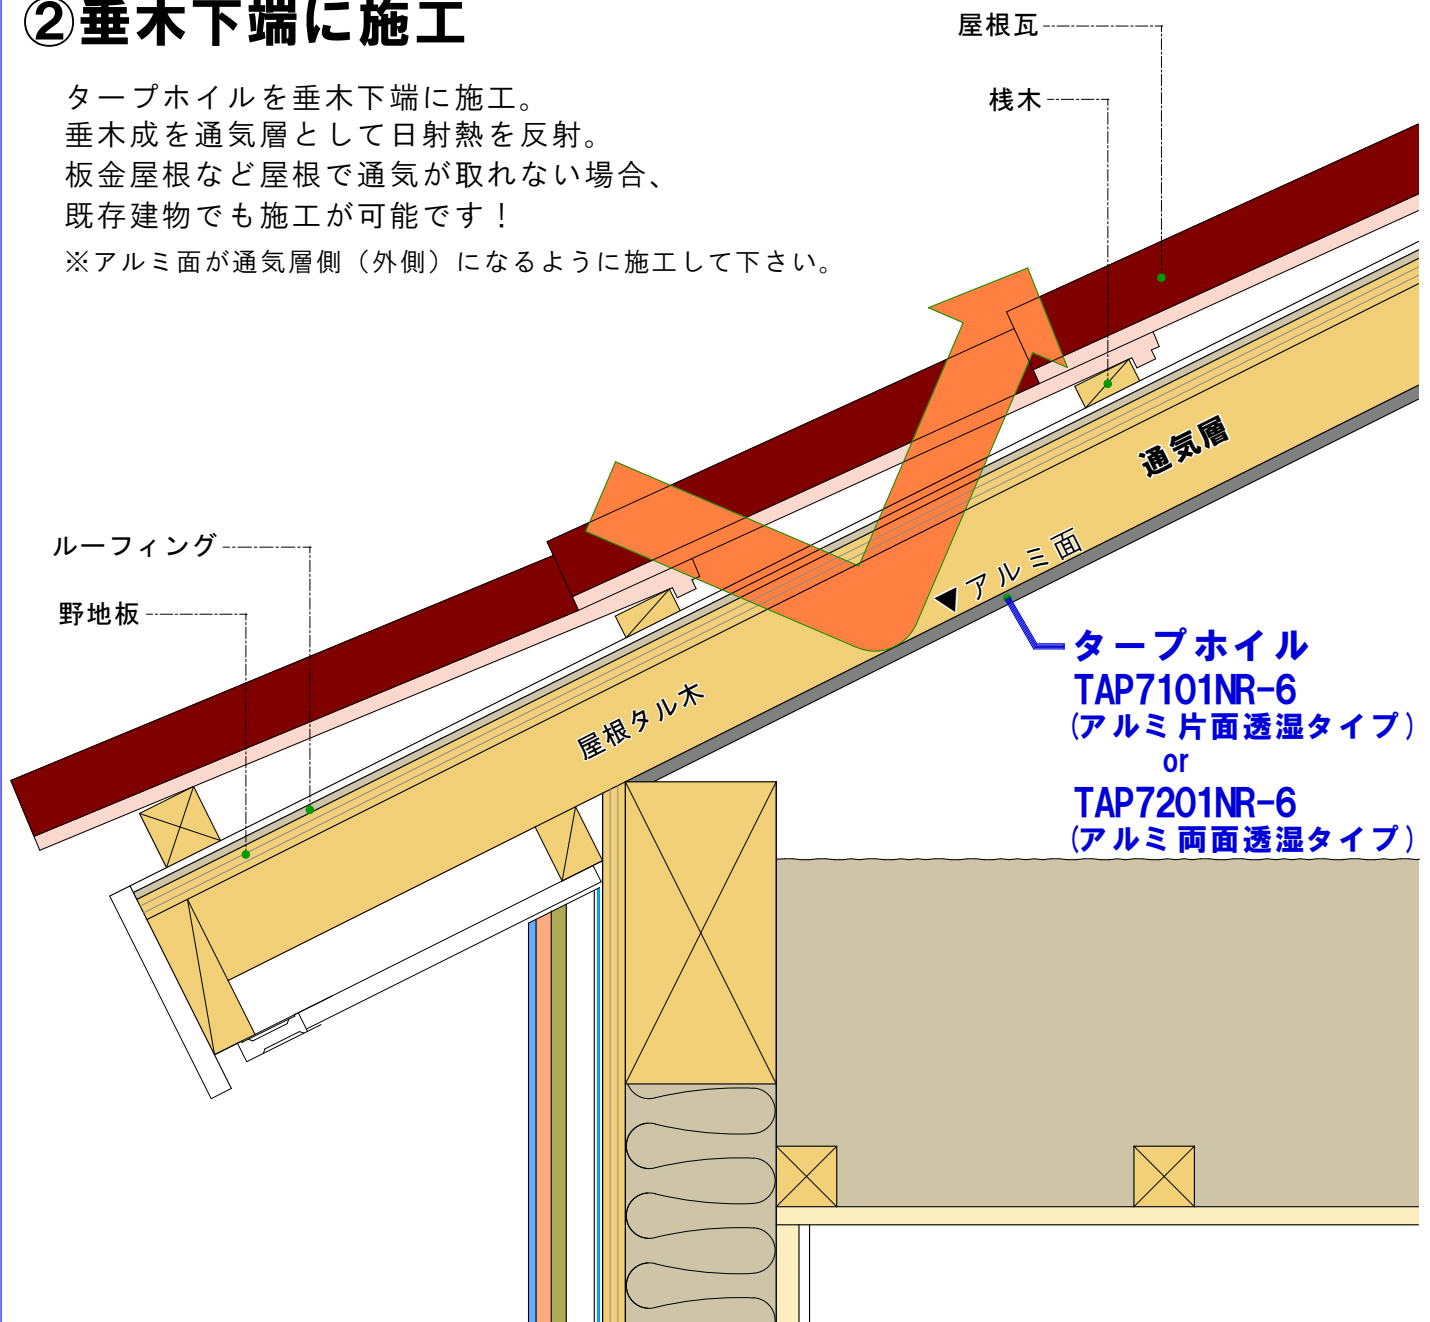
②垂木下端に施工

タープホイルを垂木下端に施工。
垂木成を通気層として日射熱を反射。
板金屋根など屋根で通気が取れない場合、
既存建物でも施工が可能です！
※アルミ面が通気層側（外側）になるように施工して下さい。

屋根瓦

桟木

通気層

▼アルミ面

ルーフィング

野地板

屋根タルキ

タープホイル
TAP7101NR-6
（アルミ片面透湿タイプ）
or
TAP7201NR-6
（アルミ両面透湿タイプ）